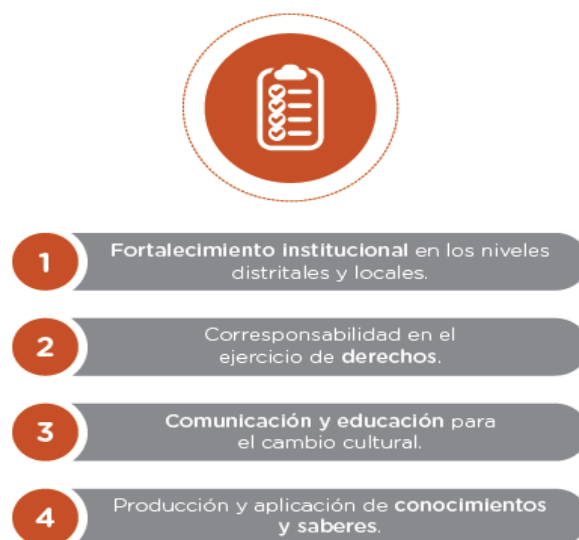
1
Fortalecimiento institucional en los niveles distritales y locales.

2
Corresponsabilidad en el ejercicio de derechos.

3
Comunicación y educación para el cambio cultural.

4
Producción y aplicación de conocimientos y saberes.